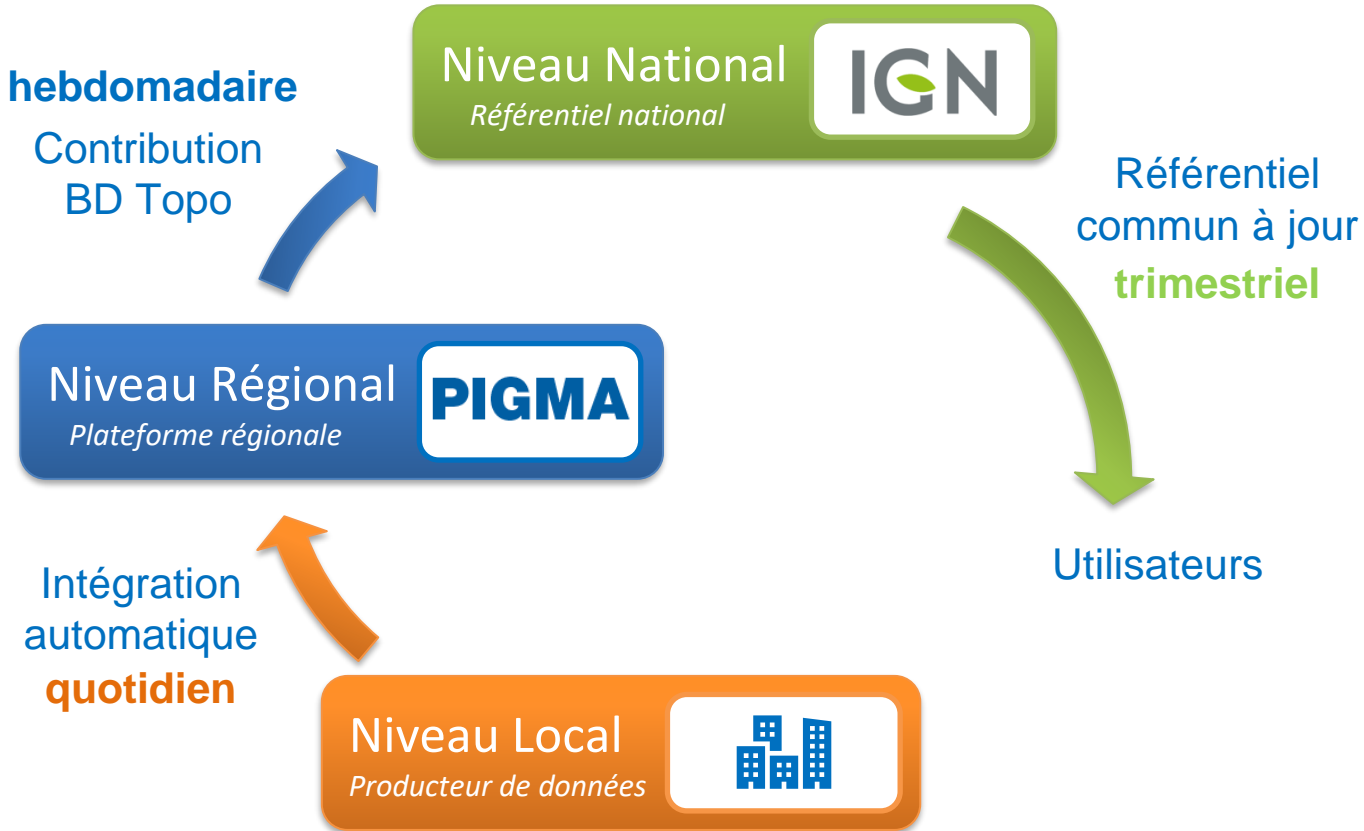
hebdomadaire
Contribution
BD Topo

Niveau National
Référentiel national

IGN

Référentiel
commun à jour
trimestriel

Niveau Régional
Plateforme régionale

PIGMA

Utilisateurs

Intégration
automatique
quotidien

Niveau Local
Producteur de données